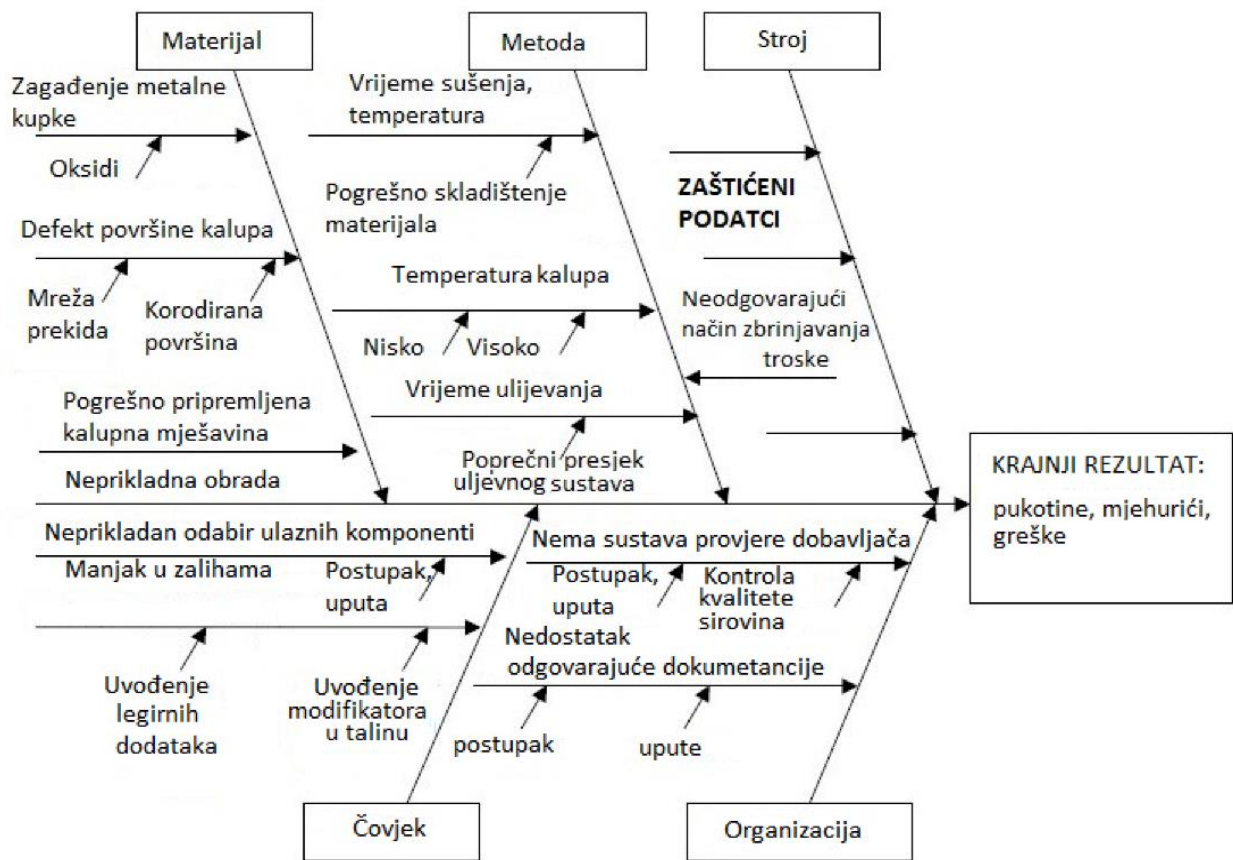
Materijal

Metoda

Stroj

Zagađenje metalne kupke

Oksidi

Vrijeme sušenja, temperatura

Pogrešno skladištenje materijala

ZAŠTIĆENI PODATCI

Defekt površine kalupa

Mreža prekida

Korodirana površina

Temperatura kalupa

Nisko

Visoko

Neodgovarajući način zbrinjavanja troske

Vrijeme ulijevanja

Pogrešno pripremljena kalupna mješavina

Poprečni presjek uljevnog sustava

Neprikladna obrada

KRAJNJI REZULTAT:

pukotine, mjehurići, greške

Neprikladan odabir ulaznih komponenti

Manjak u zalihama

Postupak, uputa

Nema sustava provjere dobavljača

Postupak, uputa

Kontrola kvalitete sirovina

Nedostatak odgovarajuće dokumetancije

Uvođenje legirnih dodataka

Uvođenje modifikatora u talinu

postupak

upute

Čovjek

Organizacija